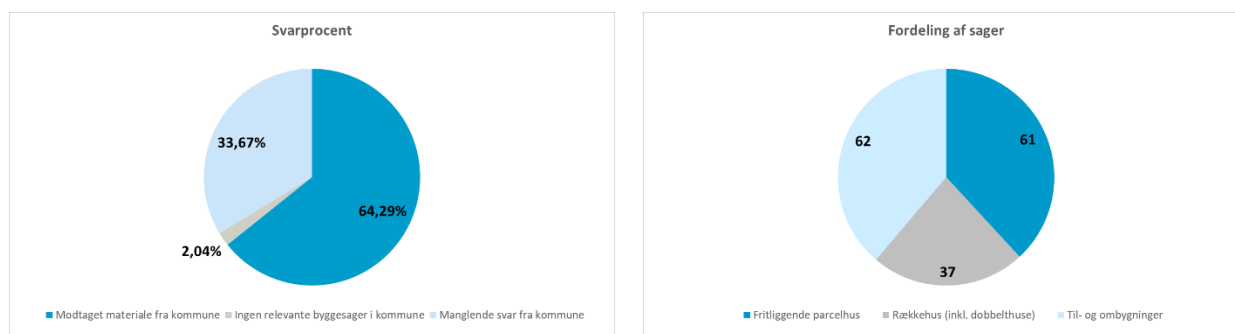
Svarprocent

33,67%

64,29%

2,04%

Modtaget materiale fra kommune  Ingen relevante byggesager i kommune  Manglende svar fra kommune

Fordeling af sager

62

61

37

Fritliggende parcelhus  Rækkehus (inkl. dobbelthuse)  Til- og ombygninger